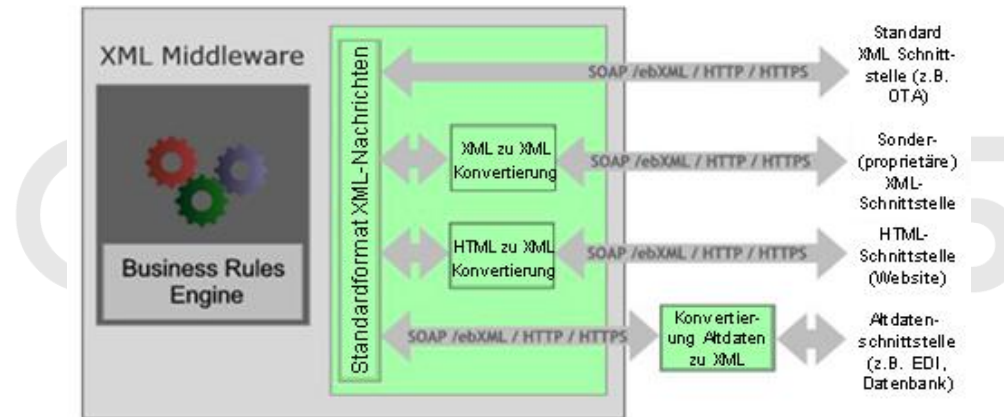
XML Middleware

Business Rules Engine

Standardformat XML-Nachrichten

SOAP /ebXML / HTTP / HTTPS

Standard XML Schnittstelle (z.B. OTA)

XML zu XML Konvertierung

SOAP /ebXML / HTTP / HTTPS

Sonder- (proprietäre) XML-Schnittstelle

HTML zu XML Konvertierung

SOAP /ebXML / HTTP / HTTPS

HTML-Schnittstelle (Website)

SOAP /ebXML / HTTP / HTTPS

Konvertierung Altdaten zu XML

Altdatenschnittstelle (z.B. EDI, Datenbank)